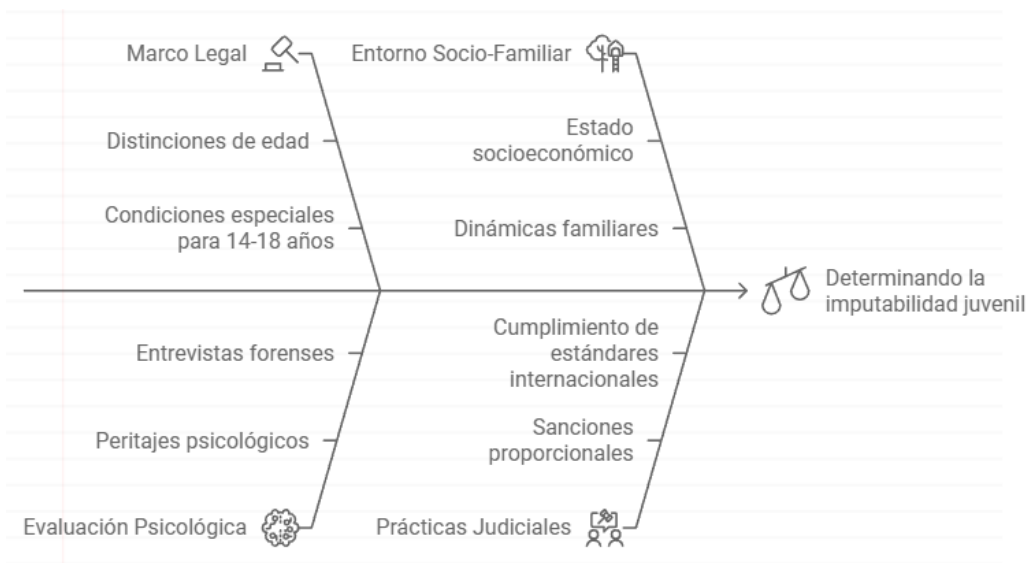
Marco Legal

Distinciones de edad

Condiciones especiales para 14-18 años

Entorno Socio-Familiar

Estado socioeconómico

Dinámicas familiares

Determinando la imputabilidad juvenil

Entrevistas forenses

Peritajes psicológicos

Evaluación Psicológica

Cumplimiento de estándares internacionales

Sanciones proporcionales

Prácticas Judiciales